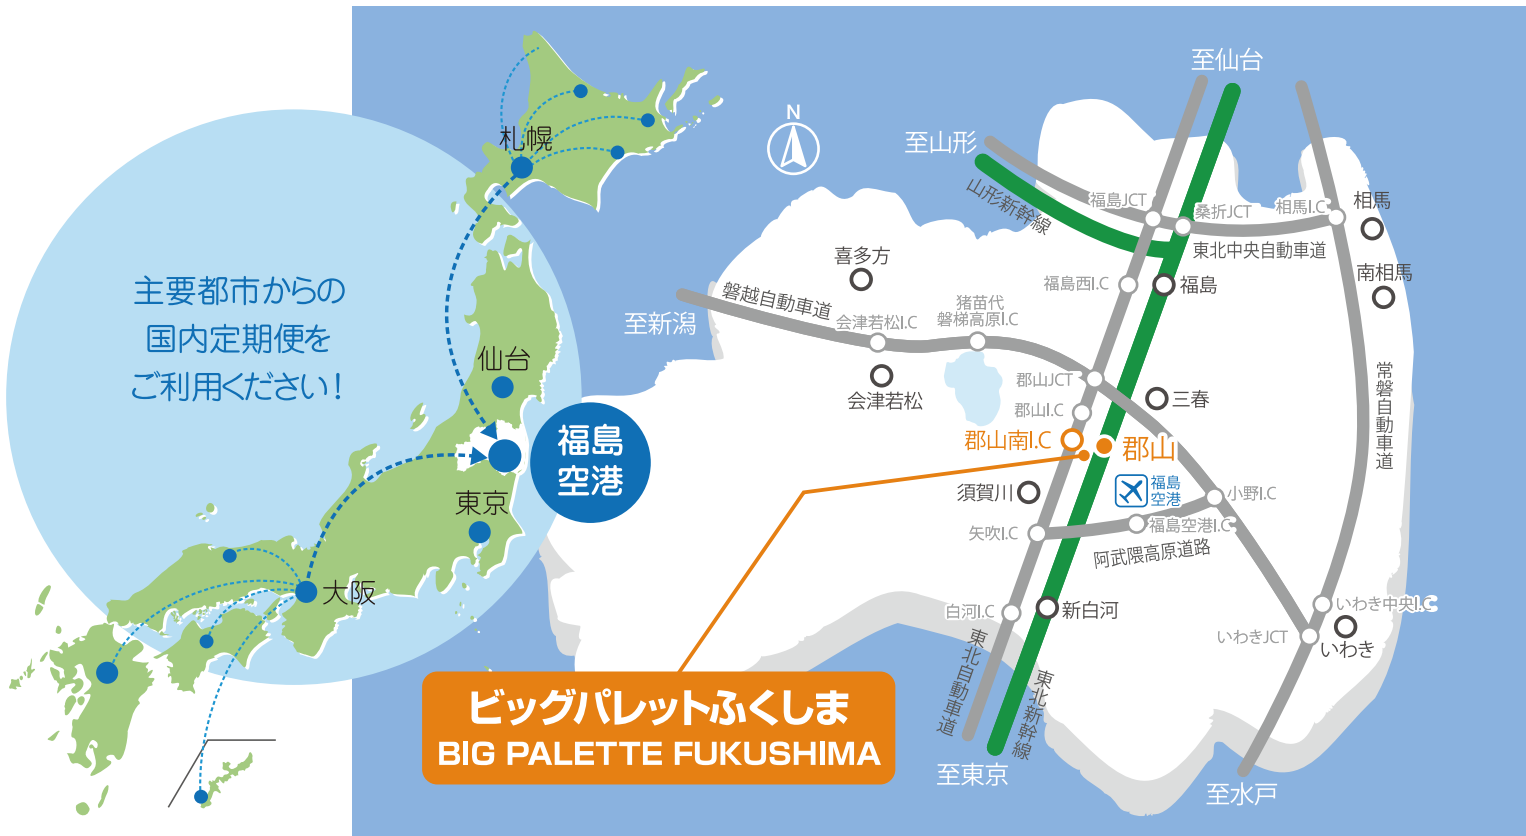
主要都市からの
国内定期便を
ご利用ください！

札幌
仙台
福島
空港
東京
大阪

至仙台
至山形
山形新幹線
福島JCT
桑折JCT
相馬I.C
相馬
東北中央自動車道
南相馬
喜多方
福島西I.C
福島
磐越自動車道
至新潟
会津若松I.C
猪苗代
磐梯高原I.C
郡山JCT
会津若松
三春
郡山I.C
常磐自動車道
郡山南I.C
郡山
須賀川
福島
空港
小野I.C
矢吹I.C
福島空港I.C
阿武隈高原道路
白河I.C
新白河
いわき中央I.C
いわきJCT
いわき
東北自動車道
東北新幹線
至東京
至水戸

ビッグパレットふくしま
BIG PALETTE FUKUSHIMA